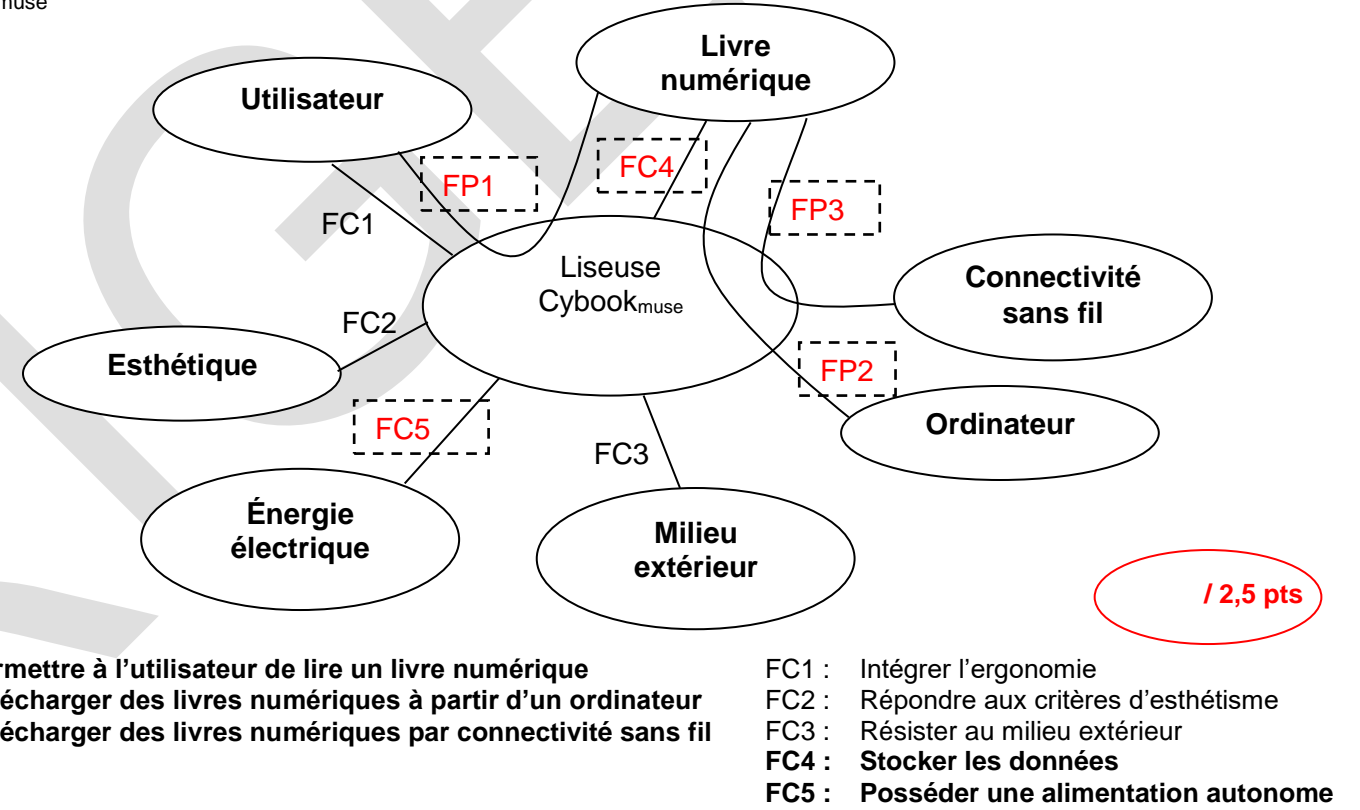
muse

Livre numérique

Utilisateur

FP1

FC4

FP3

FC1

Liseuse Cybook$_{muse}$

Connectivité sans fil

FC2

Esthétique

FP2

FC5

Ordinateur

FC3

Énergie électrique

Milieu extérieur

/ 2,5 pts

rmettre à l'utilisateur de lire un livre numérique
écharger des livres numériques à partir d'un ordinateur
écharger des livres numériques par connectivité sans fil

FC1 : Intégrer l'ergonomie
FC2 : Répondre aux critères d'esthétisme
FC3 : Résister au milieu extérieur
**FC4 : Stocker les données**
**FC5 : Posséder une alimentation autonome**